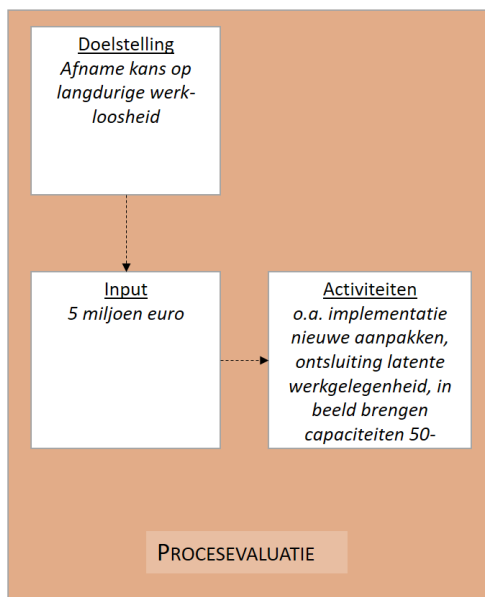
Doelstelling
Afname kans op langdurige werkloosheid

Input
5 miljoen euro

Activiteiten
o.a. implementatie nieuwe aanpakken, ontsluiting latente werkgelegenheid, in beeld brengen capaciteiten 50-

PROCESEVALUATIE